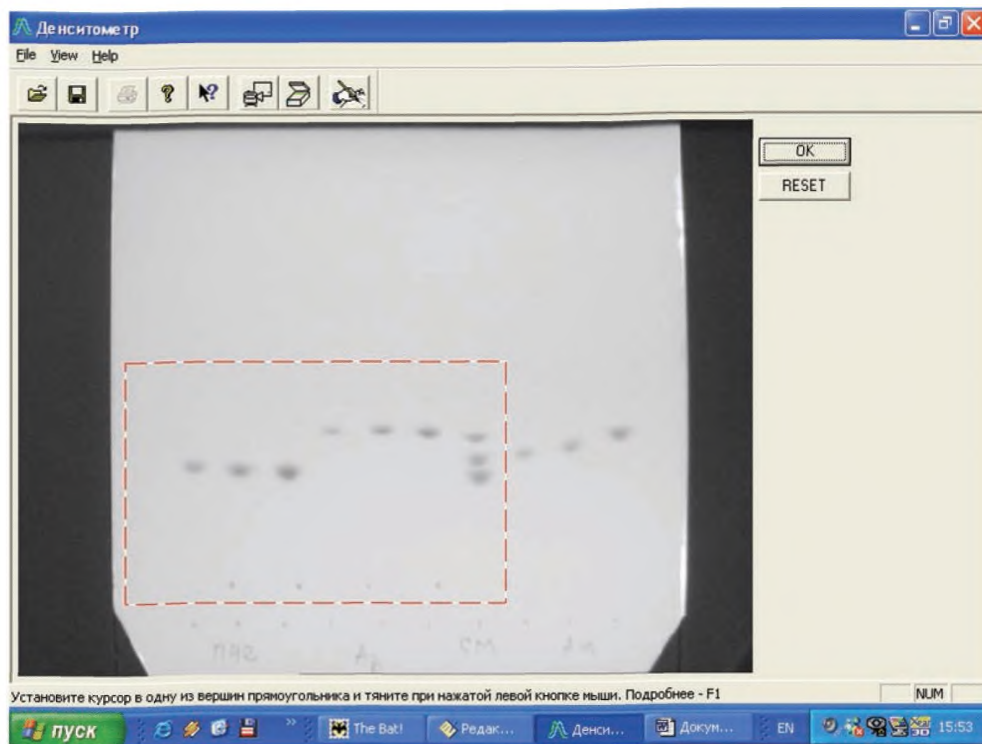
Денситометр

File View Help

OK

RESET

Установите курсор в одну из вершин прямоугольника и тяните при нажатой левой кнопке мыши. Подробнее - F1

NUM

пуск

The Bat!

Редак...

Денси...

Докум...

EN

15:53